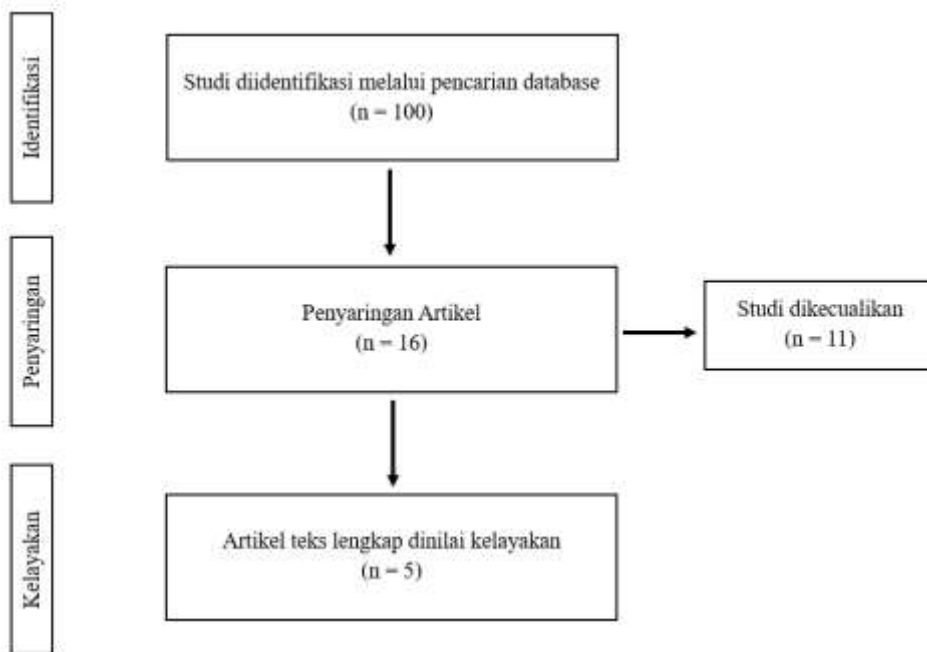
Identifikasi

Studi diidentifikasi melalui pencarian database (n = 100)

Penyaringan

Penyaringan Artikel (n = 16)

Studi dikecualikan (n = 11)

Kelayakan

Artikel teks lengkap dinilai kelayakan (n = 5)